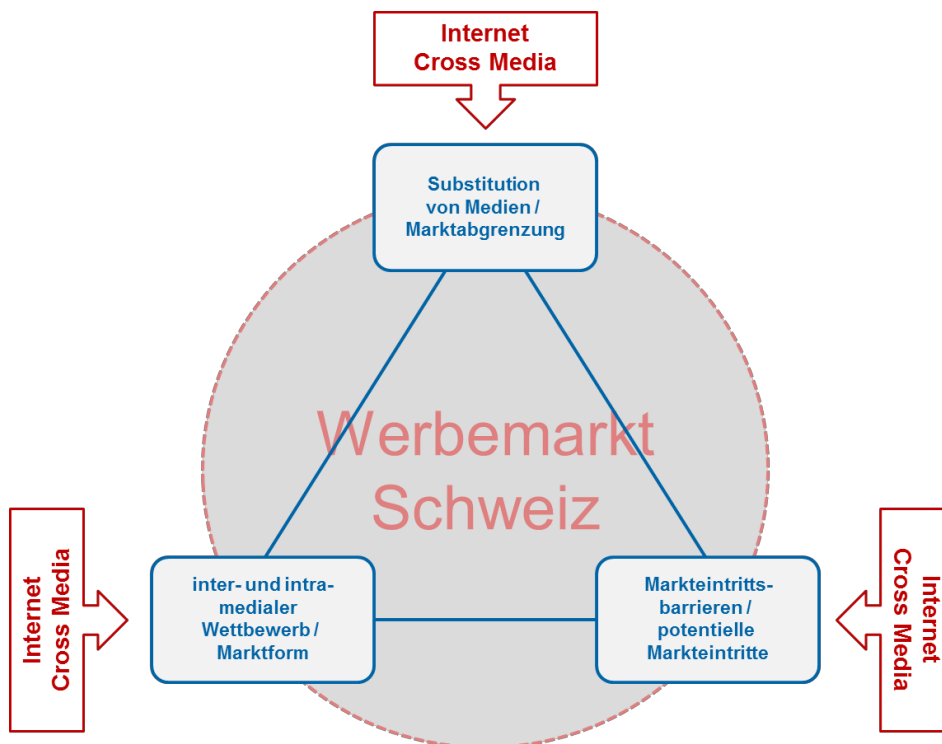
Internet
Cross Media

Substitution von Medien / Marktabgrenzung

Werbemarkt Schweiz

Internet
Cross Media

inter- und intramedialer Wettbewerb / Marktform

Markteintrittsbarrieren / potentielle Markteintritte

Internet
Cross Media